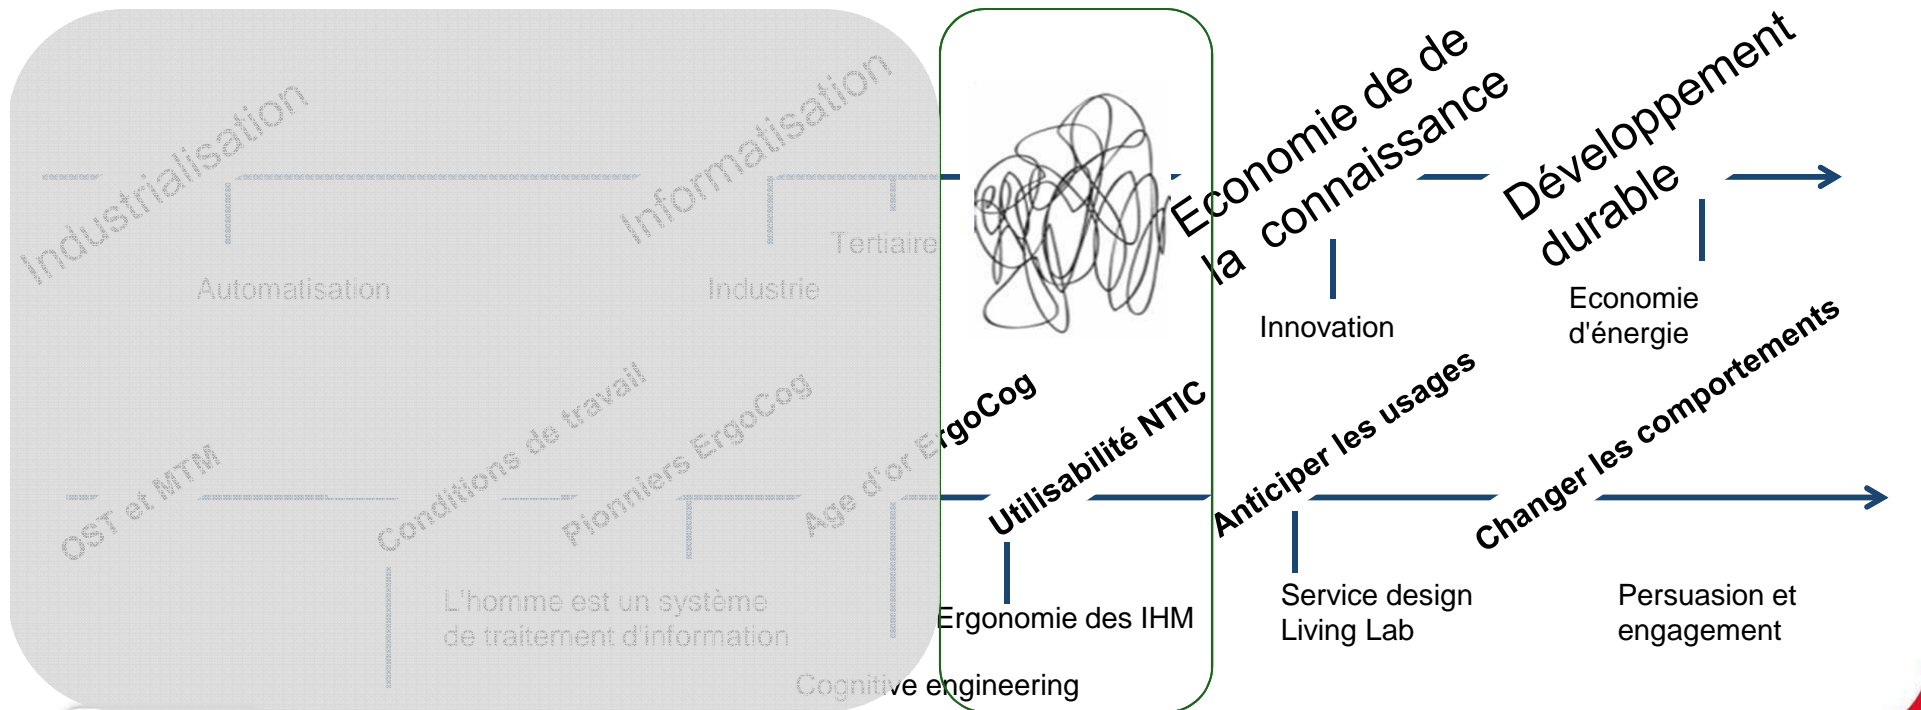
Industrialisation

Automatisation

Informatisation

Tertiaire

Industrie

Economie de de la connaissance

Innovation

Développement durable

Economie d'énergie

OST et MTM

Conditions de travail

Pionniers ErgoCog

Age d'or ErgoCog

Utilisabilité NTIC

Anticiper les usages

Changer les comportements

L'homme est un système de traitement d'information

Ergonomie des IHM

Service design Living Lab

Persuasion et engagement

Cognitive engineering